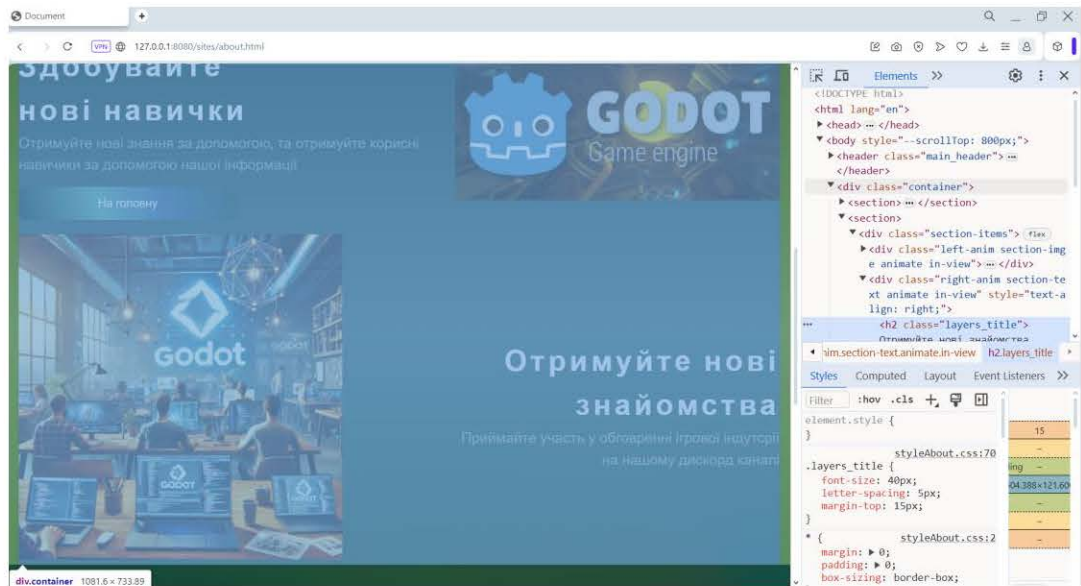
Document

127.0.0.1:8080/sites/about.html

Здобувайте нові навички

Отримуйте нові знання за допомогою, та отримуйте корисні навички за допомогою нашої інформації

На головну

GODOT
Game engine

Godot

Отримуйте нові знайомства

Приймайте участь у обговоренні ігрової індустрії на нашому дискорд каналі

div.container 1081.6 × 733.89

Elements >>

<!DOCTYPE html>
<html lang="en">
▶ <head> ⋯ </head>
▼ <body style="--scrollTop: 800px;">
▶ <header class="main_header"> ⋯ </header>
▼ <div class="container">
▶ <section> ⋯ </section>
▼ <section>
▼ <div class="section-items"> flex
▶ <div class="left-anim section-image animate in-view"> ⋯ </div>
▼ <div class="right-anim section-text animate in-view" style="text-align: right;">
<h2 class="layers_title">
Отримуйте нові знайомства

nim.section-text.animate.in-view h2.layers_title

Styles Computed Layout Event Listeners >>

Filter :hov .cls

element.style {
}
styleAbout.css:70
.layers_title {
font-size: 40px;
letter-spacing: 5px;
margin-top: 15px;
}
styleAbout.css:2
* {
margin: ▶ 0;
padding: ▶ 0;
box-sizing: border-box;

15
–
ling –
04.388×121.60
–
–